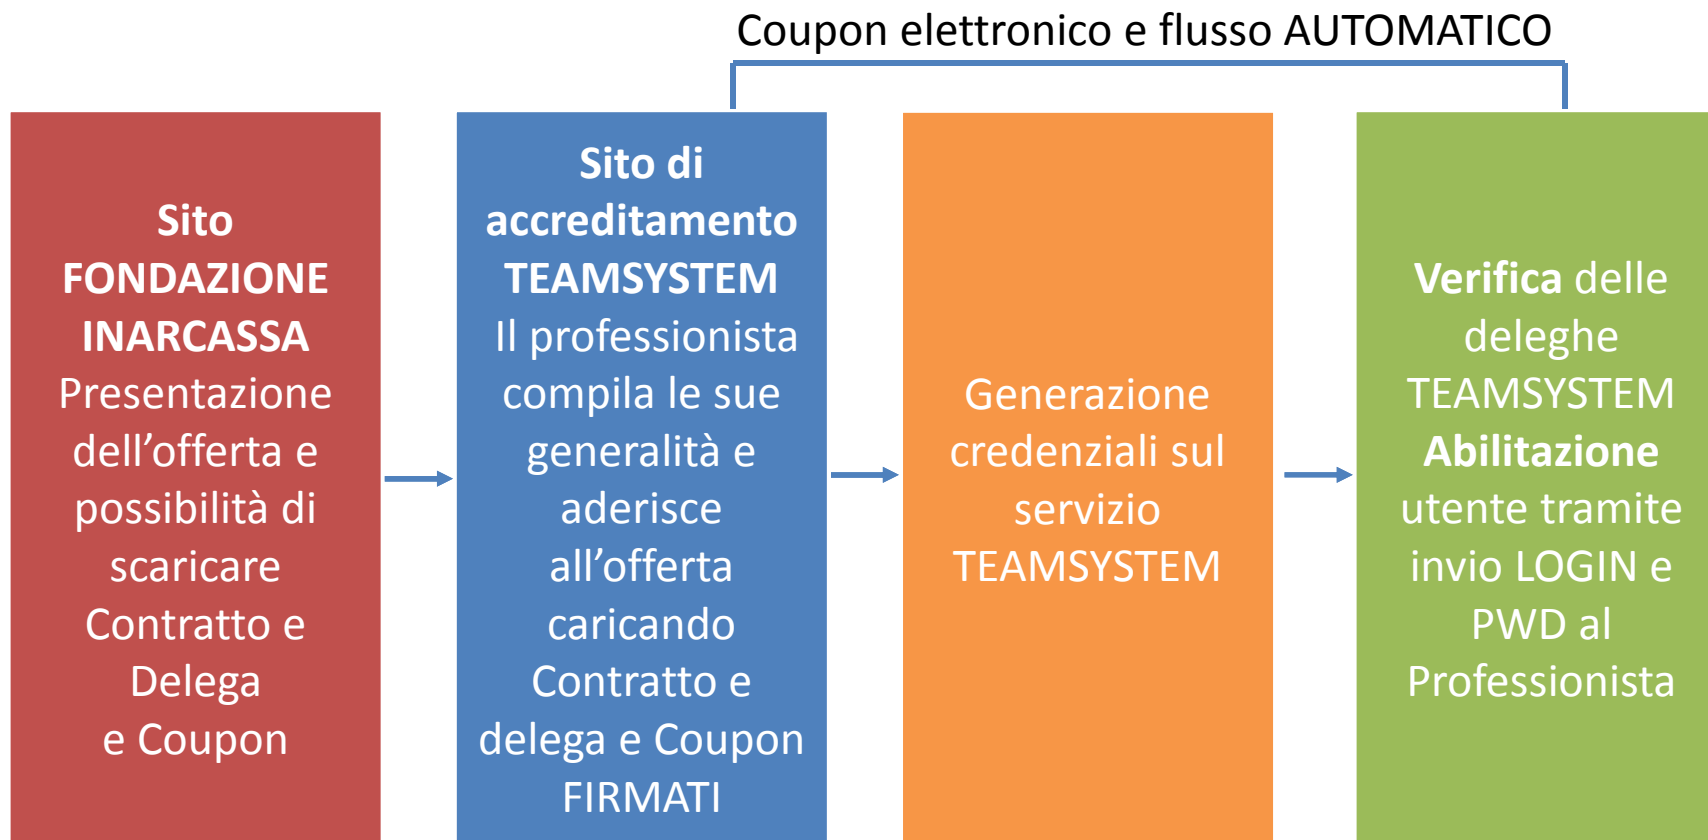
Coupon elettronico e flusso AUTOMATICO

Sito FONDAZIONE INARCASSA
Presentazione dell’offerta e possibilità di scaricare Contratto e Delega e Coupon

Sito di accreditamento TEAMSYSTEM
Il professionista compila le sue generalità e aderisce all’offerta caricando Contratto e delega e Coupon FIRMATI

Generazione credenziali sul servizio TEAMSYSTEM

Verifica delle deleghe TEAMSYSTEM
Abilitazione utente tramite invio LOGIN e PWD al Professionista